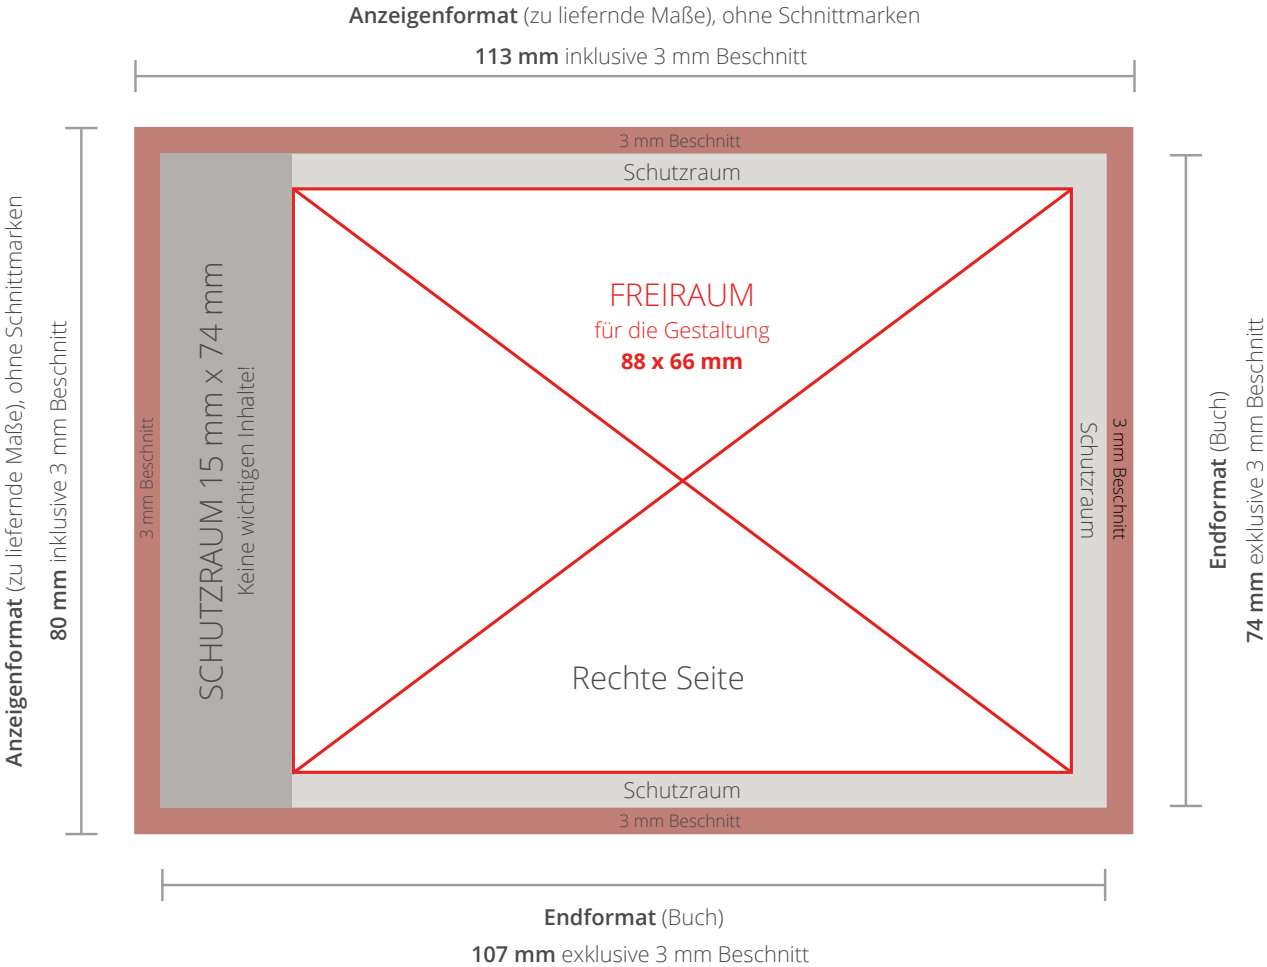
**Anzeigenformat** (zu liefernde Maße), ohne Schnittmarken

**113 mm** inklusive 3 mm Beschnitt

**Anzeigenformat** (zu liefernde Maße), ohne Schnittmarken

**80 mm** inklusive 3 mm Beschnitt

3 mm Beschnitt

Schutzraum

3 mm Beschnitt

SCHUTZRAUM 15 mm x 74 mm

Keine wichtigen Inhalte!

FREIRAUM

für die Gestaltung

**88 x 66 mm**

Rechte Seite

Schutzraum

3 mm Beschnitt

Schutzraum

3 mm Beschnitt

**Endformat** (Buch)

**74 mm** exklusive 3 mm Beschnitt

**Endformat** (Buch)

**107 mm** exklusive 3 mm Beschnitt